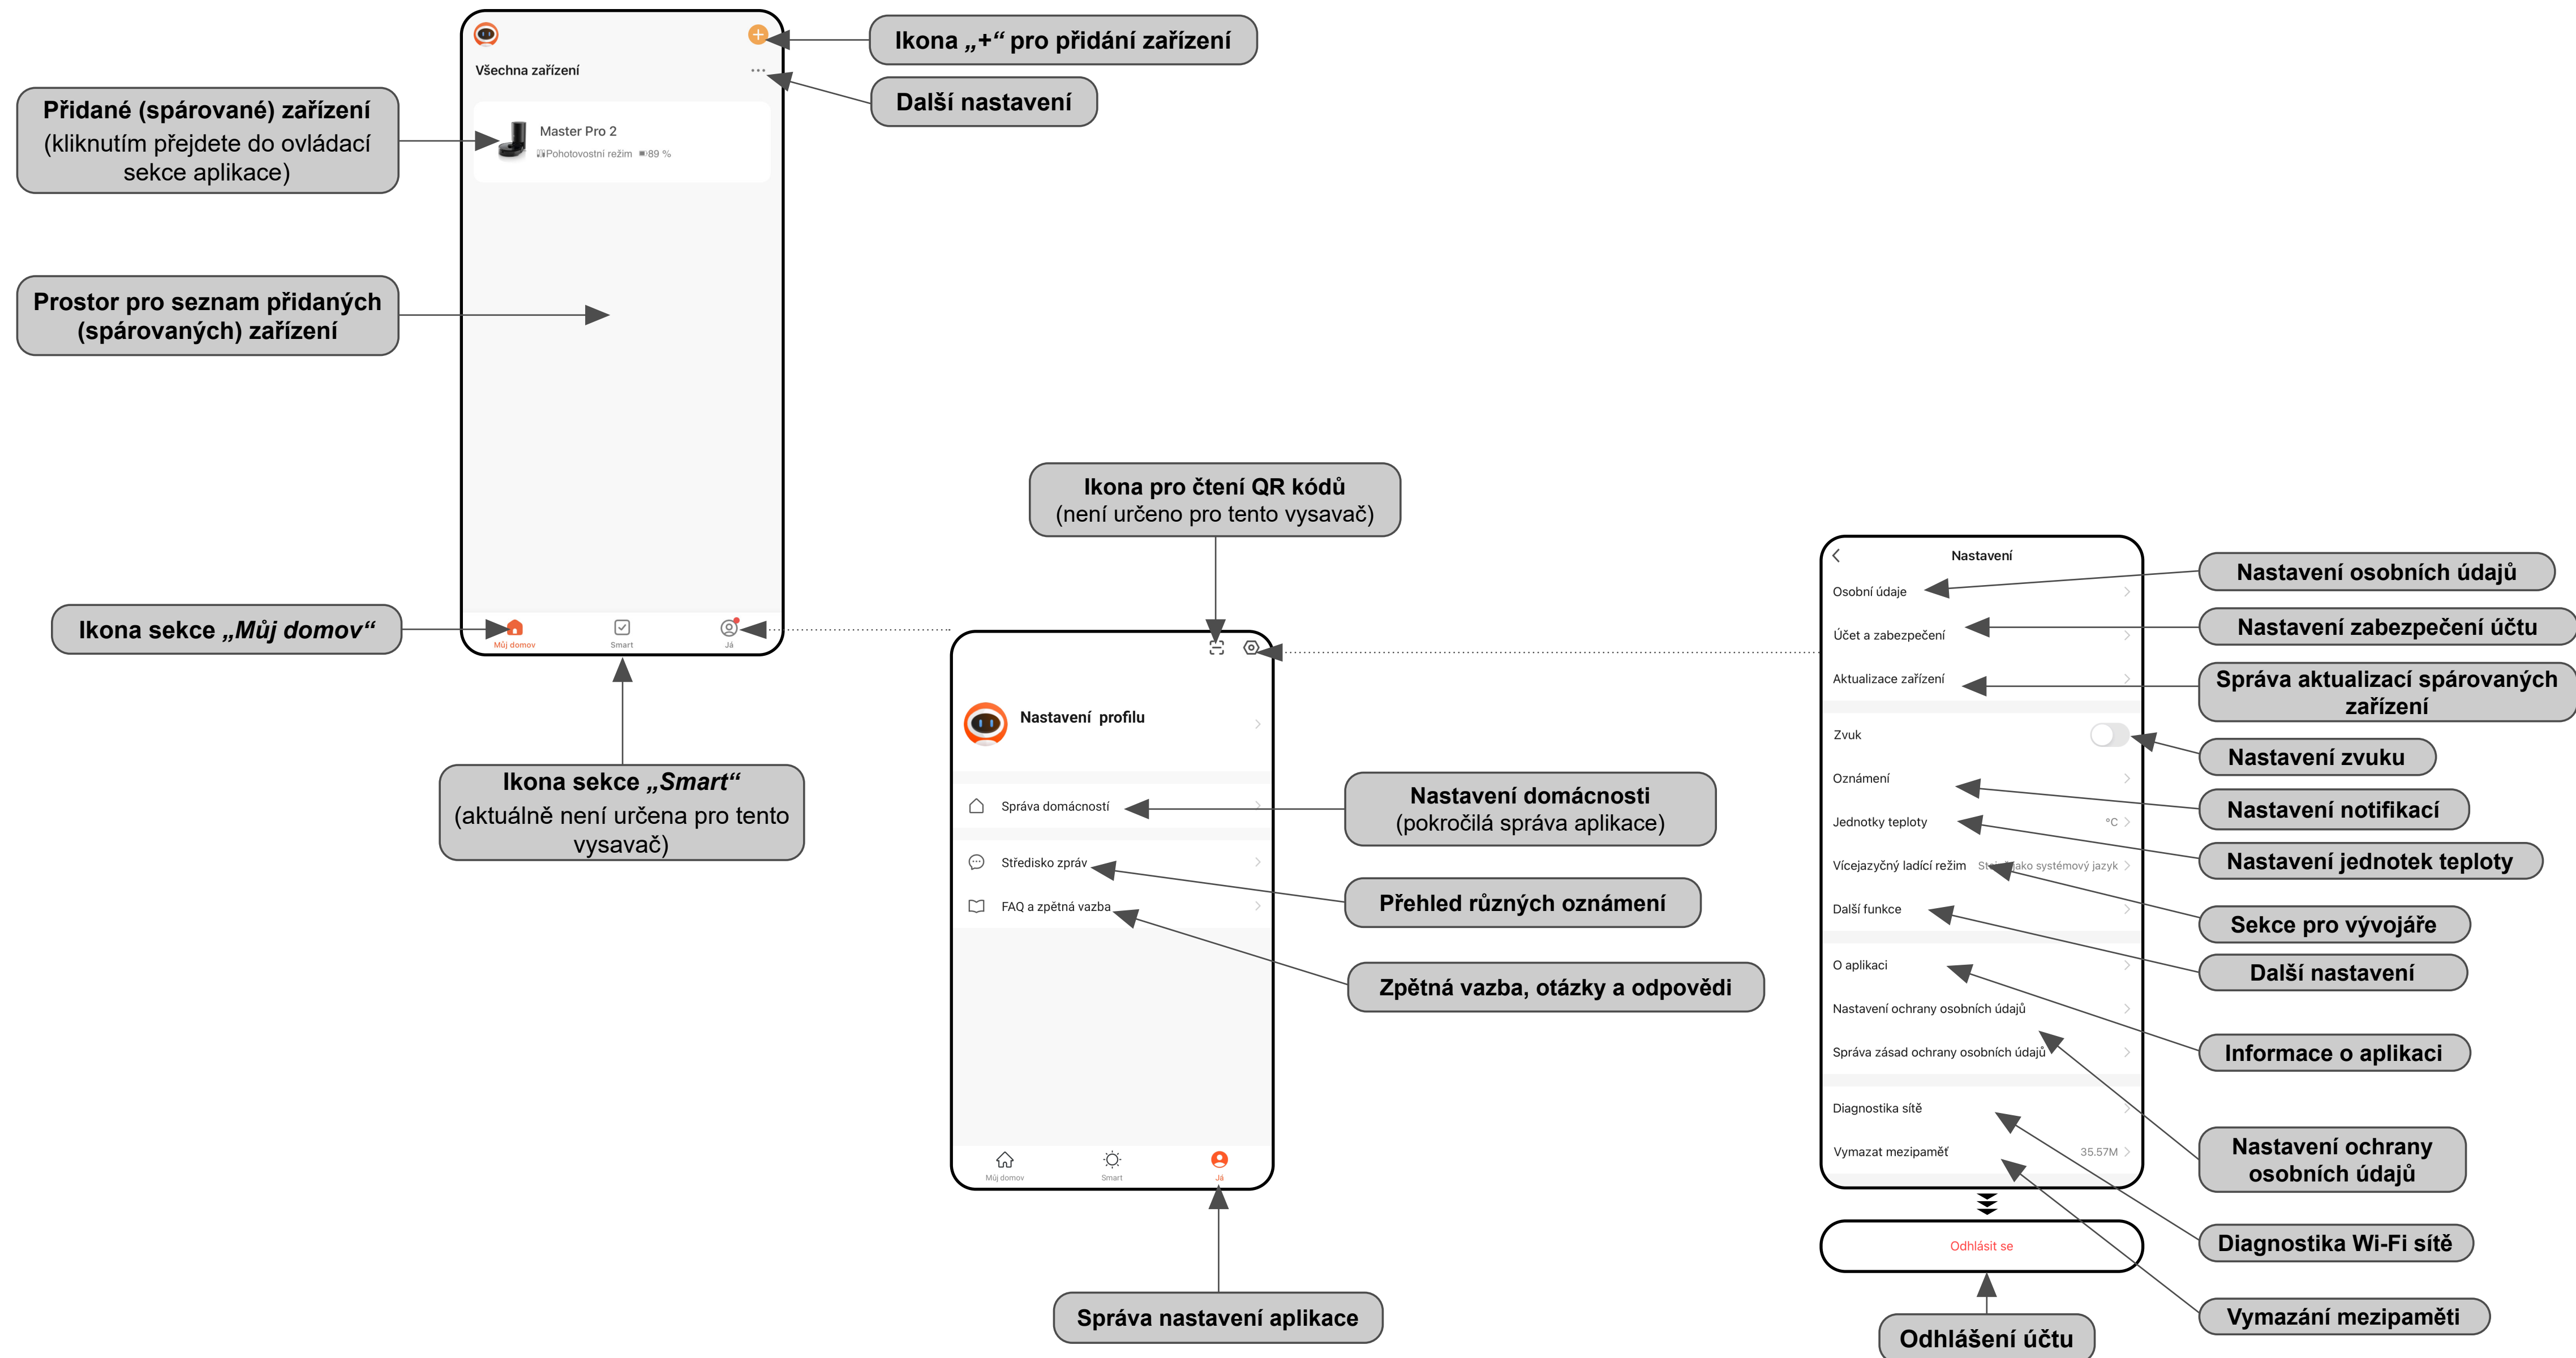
Všechna zařízení

Master Pro 2
Pohotovostní režim 89 %

Můj domov
Smart
Já

Ikona „+“ pro přidání zařízení

Další nastavení

Přidané (spárované) zařízení (kliknutím přejdete do ovládací sekce aplikace)

Prostor pro seznam přidaných (spárovaných) zařízení

Ikona sekce „Můj domov“

Ikona sekce „Smart“ (aktuálně není určena pro tento vysavač)

Ikona pro čtení QR kódů (není určeno pro tento vysavač)

Nastavení profilu

Správa domácností

Středisko zpráv

FAQ a zpětná vazba

Můj domov
Smart
Já

Nastavení domácnosti (pokročilá správa aplikace)

Přehled různých oznámení

Zpětná vazba, otázky a odpovědi

Správa nastavení aplikace

Nastavení

Osobní údaje

Účet a zabezpečení

Aktualizace zařízení

Zvuk

Oznámení

Jednotky teploty °C

Vícejazyčný ladící režim Stejný jako systémový jazyk

Další funkce

O aplikaci

Nastavení ochrany osobních údajů

Správa zásad ochrany osobních údajů

Diagnostika sítě

Vymazat mezipaměť 35.57M

Odhlásit se

Odhlášení účtu

Nastavení osobních údajů

Nastavení zabezpečení účtu

Správa aktualizací spárovaných zařízení

Nastavení zvuku

Nastavení notifikací

Nastavení jednotek teploty

Sekce pro vývojáře

Další nastavení

Informace o aplikaci

Nastavení ochrany osobních údajů

Diagnostika Wi-Fi sítě

Vymazání mezipaměti